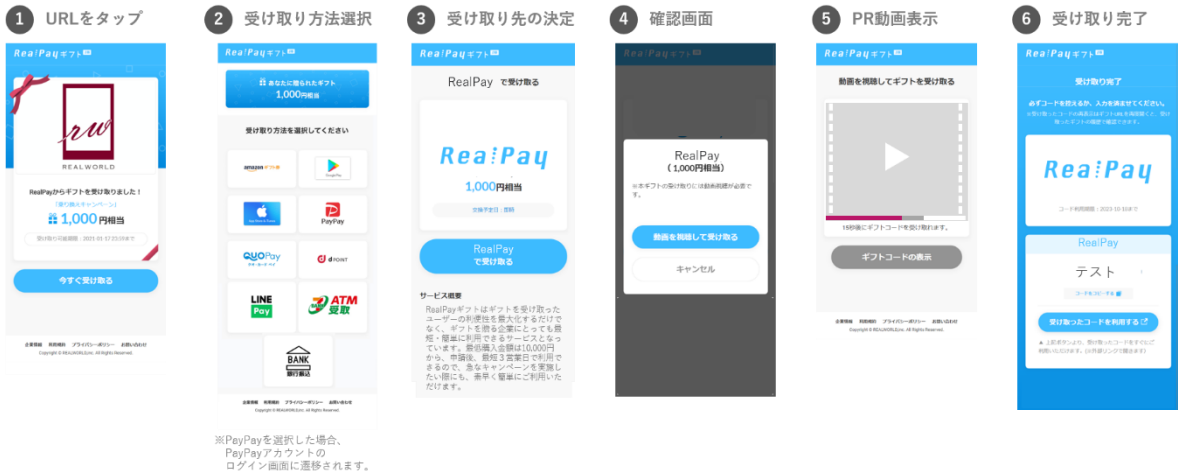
1 URLをタップ

RealPayギフト

REALWORLD

RealPayからギフトを受け取りました！

「乗り換えキャンペーン」

1,000円相当

受け取り可能期限：2021-01-17 23:59まで

今すぐ受け取る

企業情報 利用規約 プライバシーポリシー お問い合わせ

Copyright © REALWORLD,inc. All Rights Reserved.

2 受け取り方法選択

RealPayギフト

あなたに贈られたギフト

1,000円相当

受け取り方法を選択してください

amazon ギフト

Google Play

App Store & iTunes

PayPay

QUOPay

d POINT

LINE Pay

ATM 受取

BANK 銀行振込

企業情報 利用規約 プライバシーポリシー お問い合わせ

Copyright © REALWORLD,inc. All Rights Reserved.

※PayPayを選択した場合、PayPayアカウントのログイン画面に遷移されます。

3 受け取り先の決定

RealPayギフト

RealPay で受け取る

RealPay

1,000円相当

交換予定日：翌日

RealPay で受け取る

サービス概要

RealPayギフトはギフトを受け取ったユーザーの利便性を最大化するだけでなく、ギフトを贈る企業にとっても最短・簡単に利用できるサービスとなっています。最低購入金額は10,000円から、申請後、最短３営業日で利用できるので、急なキャンペーンを実施した際にも、素早く簡単にご利用いただけます。

4 確認画面

RealPayギフト

RealPay
（1,000円相当）

※本ギフトの受け取りには動画視聴が必要です。

動画を視聴して受け取る

キャンセル

5 PR動画表示

RealPayギフト

動画を視聴してギフトを受け取る

15秒後にギフトコードを受け取れます。

ギフトコードの表示

企業情報 利用規約 プライバシーポリシー お問い合わせ

Copyright © REALWORLD,inc. All Rights Reserved.

6 受け取り完了

RealPayギフト

受け取り完了

必ずコードを控えるか、入力を済ませてください。

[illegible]

RealPay

コード利用期限：2023-10-10まで

RealPay

テスト

コードをコピーする

受け取ったコードを利用する

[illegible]